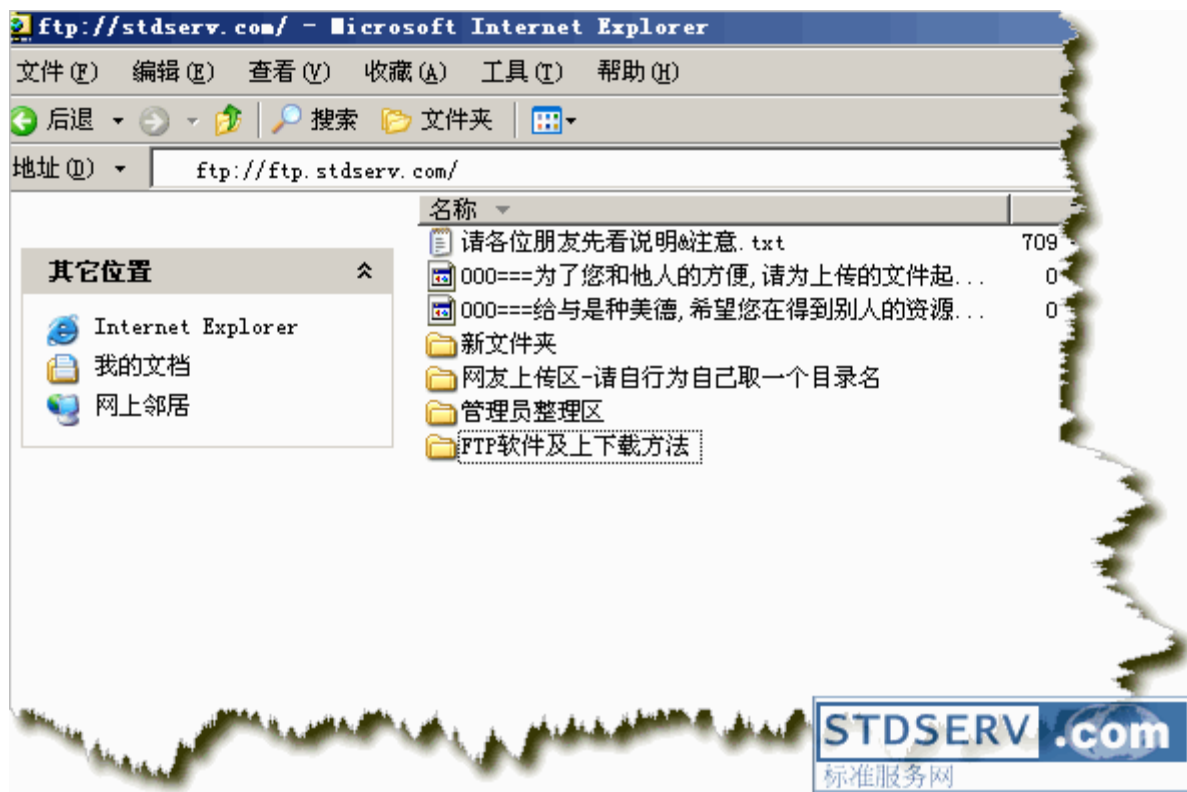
ftp://stdserv.com/ - Microsoft Internet Explorer

文件(F) 编辑(E) 查看(V) 收藏(A) 工具(T) 帮助(H)

后退 搜索 文件夹

地址(D) ftp://ftp.stdserv.com/

其它位置

Internet Explorer
我的文档
网上邻居

名称

请各位朋友先看说明&注意.txt 709
000===为了您和他人的方便,请为上传的文件起... 0
000===给与是种美德,希望您在得到别人的资源... 0
新文件夹
网友上传区-请自行为自己取一个目录名
管理员整理区
FTP软件及上下载方法

STDSERV.com
标准服务网